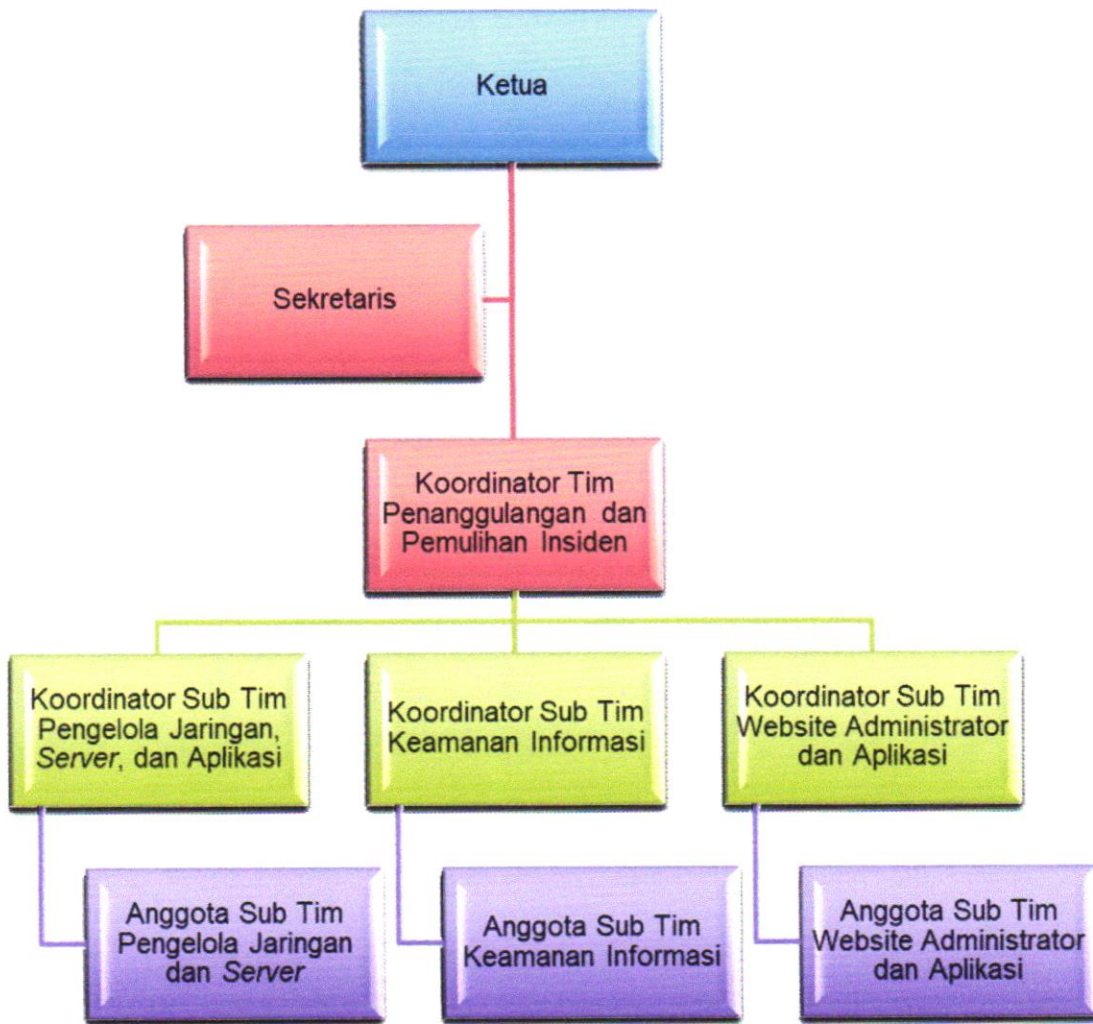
Ketua

Sekretaris

Koordinator Tim Penanggulangan dan Pemulihan Insiden

Koordinator Sub Tim Pengelola Jaringan, Server, dan Aplikasi

Koordinator Sub Tim Keamanan Informasi

Koordinator Sub Tim Website Administrator dan Aplikasi

Anggota Sub Tim Pengelola Jaringan dan Server

Anggota Sub Tim Keamanan Informasi

Anggota Sub Tim Website Administrator dan Aplikasi